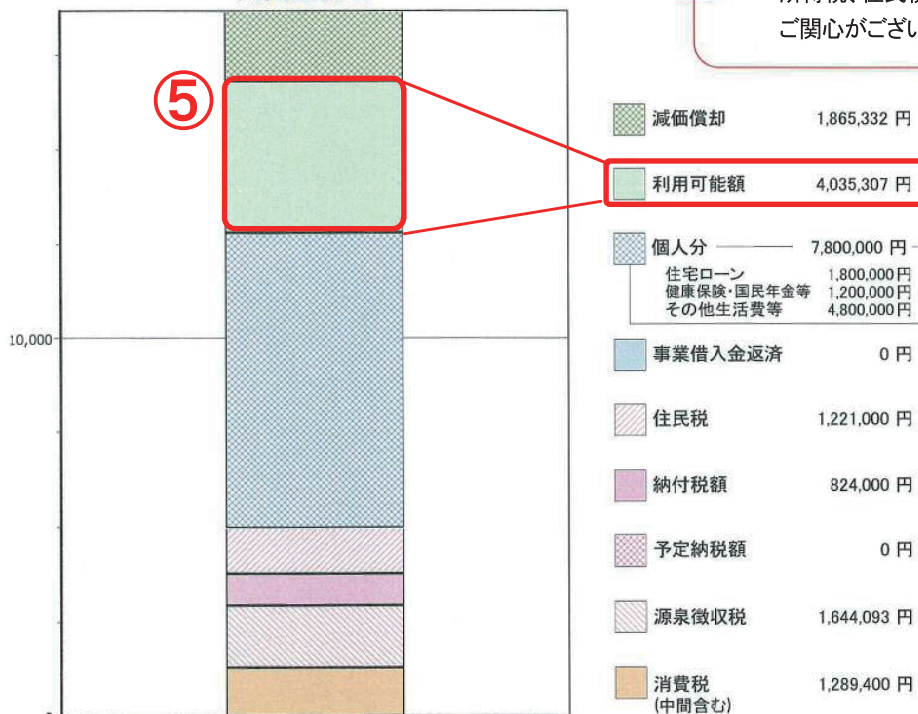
ご関心がござい

⑤

10,000

減価償却 1,865,332 円

利用可能額 4,035,307 円

個人分 7,800,000 円
住宅ローン 1,800,000円
健康保険・国民年金等 1,200,000円
その他生活費等 4,800,000円

事業借入金返済 0 円

住民税 1,221,000 円

納付税額 824,000 円

予定納税額 0 円

源泉徴収税 1,644,093 円

消費税 (中間含む) 1,289,400 円